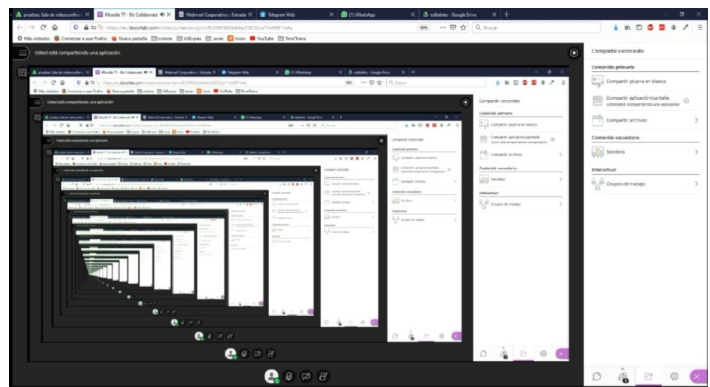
pruebas Sala de videoconfere × Moodle TT - Bb Collaborate × Webmail Corporativo : Entrada × Telegram Web × (3) WhatsApp × sobtainer - Google Drive ×

Más visitados Comenzar a usar Firefox Nueva pestaña Lectura AliExpress Jarlar Inicio YouTube TeraWare

Usted está compartiendo una aplicación

Compartir contenido

Contenido primario

Compartir pizarra en blanco

Compartir aplicación/pantalla
Usted está compartiendo una aplicación

Compartir archivos

Contenido secundario

Sondeo

Interactuar

Grupos de trabajo